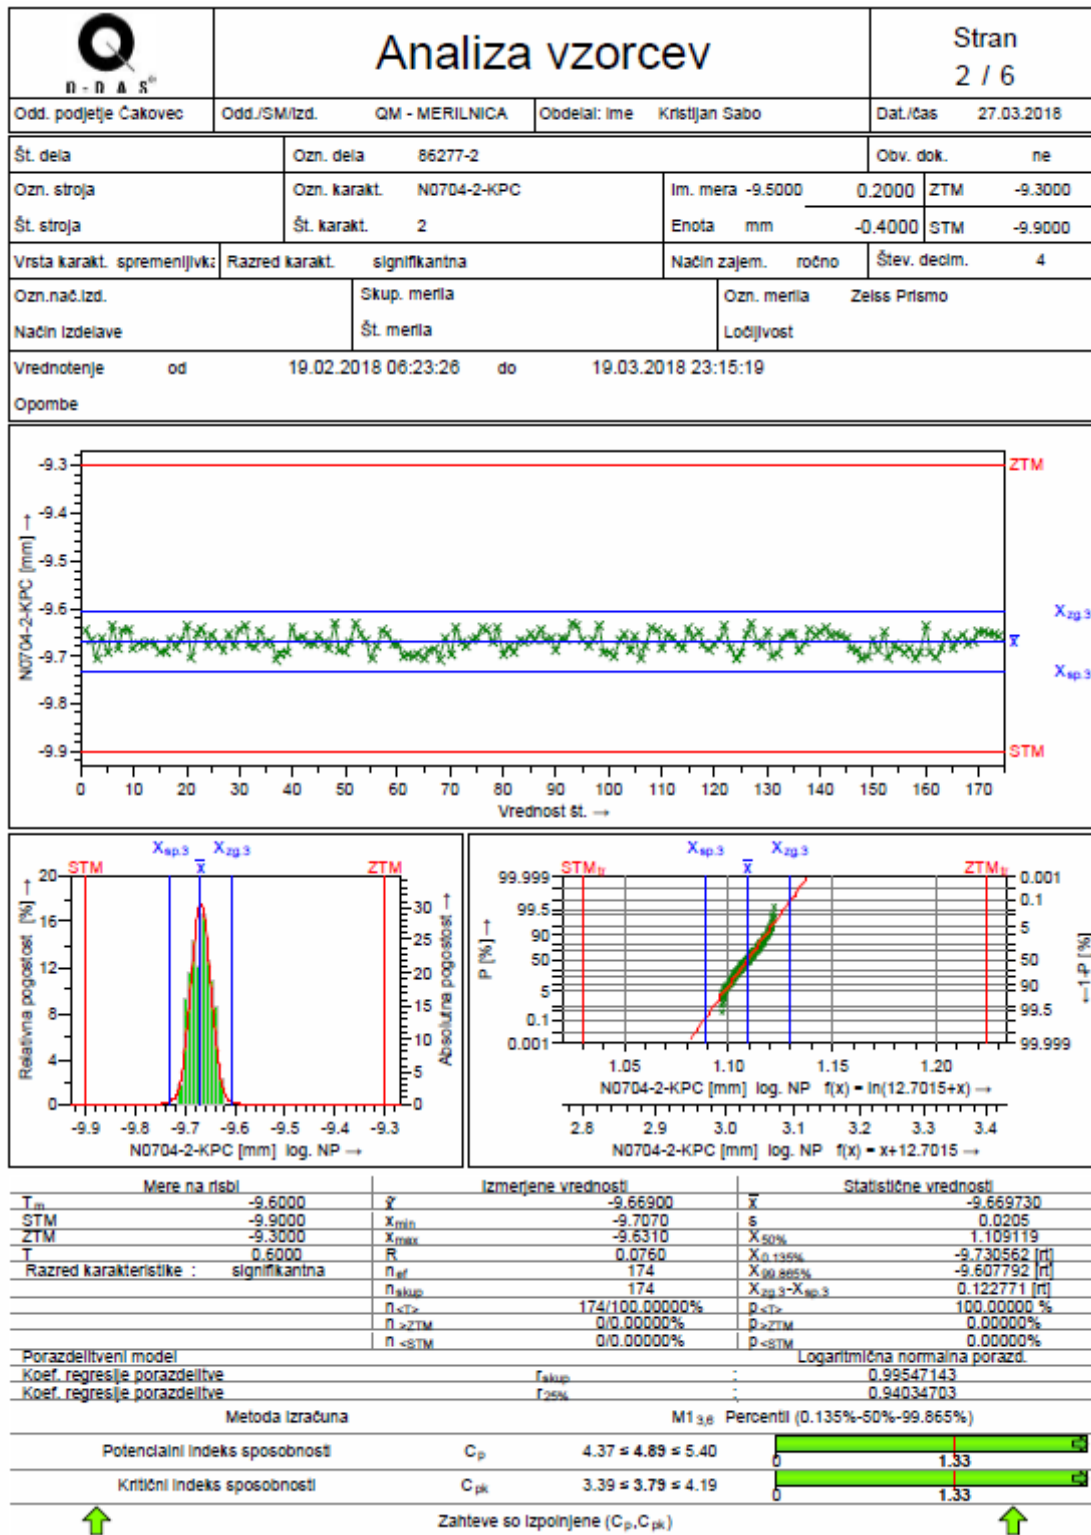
Q-DAS®

Analiza vzorcev

Stran
2 / 6

| Odd. podjetje Čakovec | Odd./SM/Izd. | QM - MERILNICA | Oddelal: Ime | Kristijan Sabo | Dat./čas | 27.03.2018 |
|---|---|---|---|---|---|---|

Št. dela | Ozn. dela 86277-2 | Obv. dok. ne

Ozn. stroja | Ozn. karakt. N0704-2-KPC | Im. mera -9.5000 | 0.2000 | ZTM -9.3000

Št. stroja | Št. karakt. 2 | Enota mm | -0.4000 | STM -9.9000

Vrsta karakt. spremenljivka | Razred karakt. signifikantna | Način zajem. ročno | Štev. decim. 4

Ozn.nač.izd. | Skup. merila | Ozn. merila Zeiss Prismo

Način izdelave | Št. merila | Ločljivost

Vrednotenje od 19.02.2018 06:23:26 do 19.03.2018 23:15:19

Opombe

-9.3 -9.4 -9.5 -9.6 -9.7 -9.8 -9.9
N0704-2-KPC [mm] →
ZTM
$X_{zg.3}$
$\bar{x}$
$X_{sp.3}$
STM
0 10 20 30 40 50 60 70 80 90 100 110 120 130 140 150 160 170
Vrednost št. →

$X_{sp.3}$ $X_{zg.3}$
STM $\bar{x}$ ZTM
20 16 12 8 4 0
Relativna pogostost [%] →
30 25 20 15 10 5 0
Absolutna pogostost →
-9.9 -9.8 -9.7 -9.6 -9.5 -9.4 -9.3
N0704-2-KPC [mm] log. NP →

$X_{sp.3}$ $X_{zg.3}$
$STM_{tr}$ $\bar{x}$ $ZTM_{tr}$
99.999 99.5 90 50 5 0.1 0.001
P [%] →
0.001 0.1 5 50 90 99.5 99.999
←1-P [%]
1.05 1.10 1.15 1.20
N0704-2-KPC [mm] log. NP f(x) = ln(12.7015+x) →
2.8 2.9 3.0 3.1 3.2 3.3 3.4
N0704-2-KPC [mm] log. NP f(x) = x+12.7015 →

| Mere na risbi | | Izmerjene vrednosti | | Statistične vrednosti | |
|---|---|---|---|---|---|
| $T_m$ | -9.6000 | $\tilde{x}$ | -9.66900 | $\bar{x}$ | -9.669730 |
| STM | -9.9000 | $x_{min}$ | -9.7070 | s | 0.0205 |
| ZTM | -9.3000 | $x_{max}$ | -9.6310 | $X_{50\%}$ | 1.109119 |
| T | 0.6000 | R | 0.0760 | $X_{0.135\%}$ | -9.730562 [rt] |
| Razred karakteristike : | signifikantna | $n_{ef}$ | 174 | $X_{99.865\%}$ | -9.607792 [rt] |
| | | $n_{skup}$ | 174 | $X_{zg.3}-X_{sp.3}$ | 0.122771 [rt] |
| | | $n_{<T>}$ | 174/100.00000% | $p_{<T>}$ | 100.00000 % |
| | | $n_{>ZTM}$ | 0/0.00000% | $p_{>ZTM}$ | 0.00000% |
| | | $n_{<STM}$ | 0/0.00000% | $p_{<STM}$ | 0.00000% |

Porazdelitveni model | Logaritmična normalna porazd.
Koef. regresije porazdelitve $r_{skup}$ : 0.99547143
Koef. regresije porazdelitve $r_{25\%}$ : 0.94034703

Metoda izračuna $M1_{3,6}$ Percentil (0.135%-50%-99.865%)

Potencialni indeks sposobnosti $C_p$ 4.37 ≤ 4.89 ≤ 5.40 0 1.33

Kritični indeks sposobnosti $C_{pk}$ 3.39 ≤ 3.79 ≤ 4.19 0 1.33

Zahteve so izpolnjene ($C_p$,$C_{pk}$)